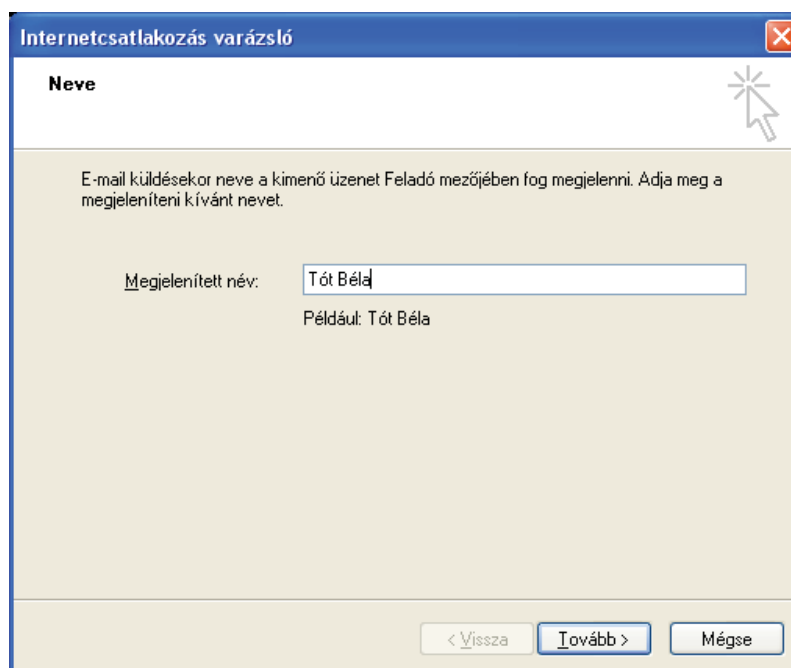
Internetcsatlakozás varázsló

Neve

E-mail küldésekor neve a kimenő üzenet Feladó mezőjében fog megjelenni. Adja meg a megjeleníteni kívánt nevet.

Megjelenített név: Tót Béla

Például: Tót Béla

< Vissza

Tovább >

Mégse